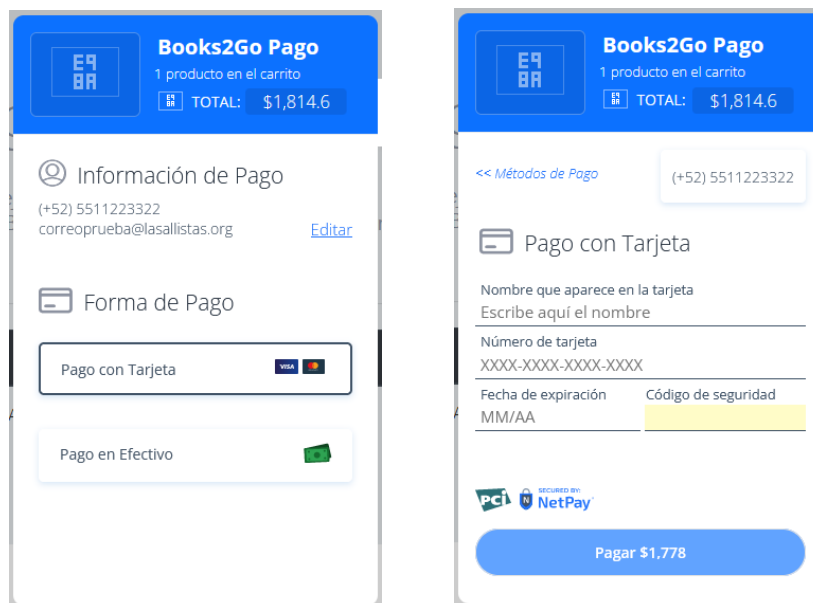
E9
8A

Books2Go Pago
1 producto en el carrito
TOTAL: $1,814.6

Información de Pago
(+52) 5511223322
correoprueba@lasallistas.org
Editar

Forma de Pago

Pago con Tarjeta
VISA

Pago en Efectivo

E9
8A

Books2Go Pago
1 producto en el carrito
TOTAL: $1,814.6

<< Métodos de Pago
(+52) 5511223322

Pago con Tarjeta

Nombre que aparece en la tarjeta
Escribe aquí el nombre

Número de tarjeta
XXXX-XXXX-XXXX-XXXX

Fecha de expiración
MM/AA

Código de seguridad

PCI
SECURED BY:
NetPay

Pagar $1,778